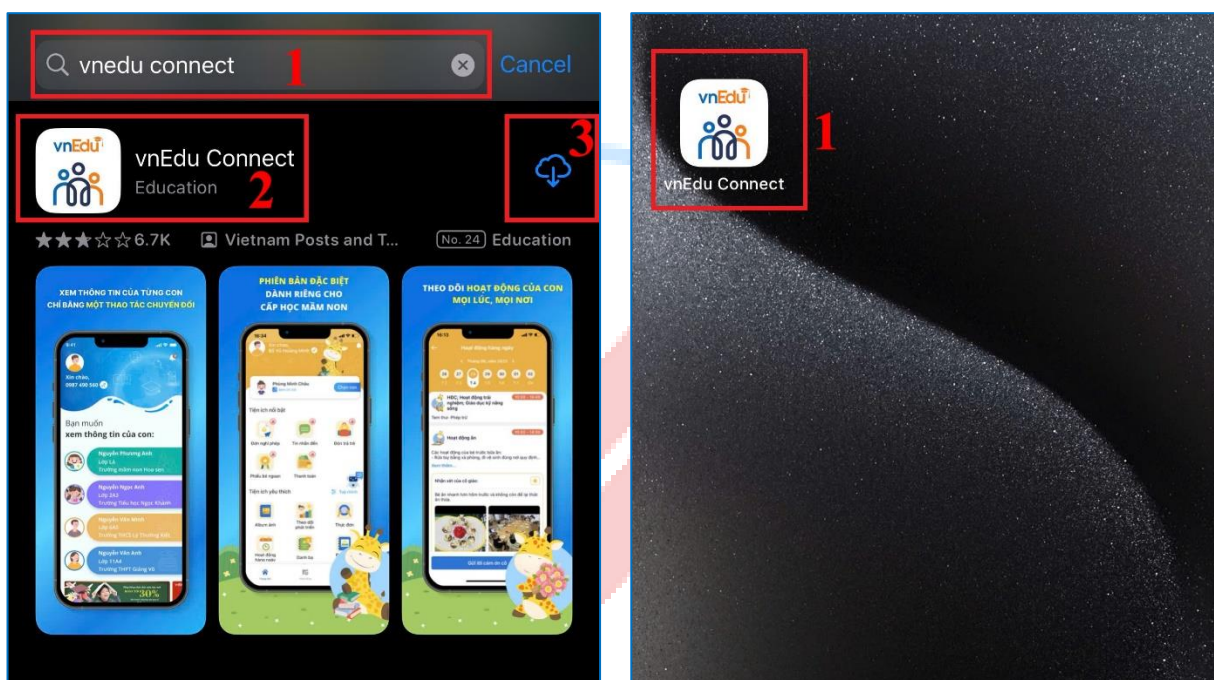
vnedu connect

1

Cancel

vnEdu

vnEdu Connect

Education

2

3

★★★☆☆ 6.7K

Vietnam Posts and T...

No. 24 Education

XEM THÔNG TIN CỦA TỪNG CON CHỈ BẰNG MỘT THAO TÁC CHUYỂN ĐỔI

Bạn muốn xem thông tin của con:

PHIÊN BẢN ĐẶC BIỆT DÀNH RIÊNG CHO CẤP HỌC MẦM NON

THEO DÕI HOẠT ĐỘNG CỦA CON MỌI LÚC, MỌI NƠI

vnEdu

1

vnEdu Connect